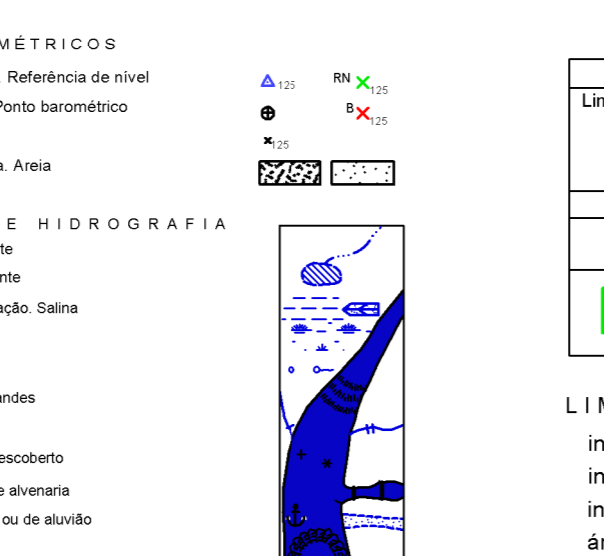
MÉTRICOS

Referência de nível

Ponto barométrico

a. Areia

E HIDROGRAFIA

te

nte

ação. Salina

andes

escoberto

e alvenaria

ou de aluvião

$125$ RN $125$

B $125$

$125$

Lin

LIM

in

in

in

ár